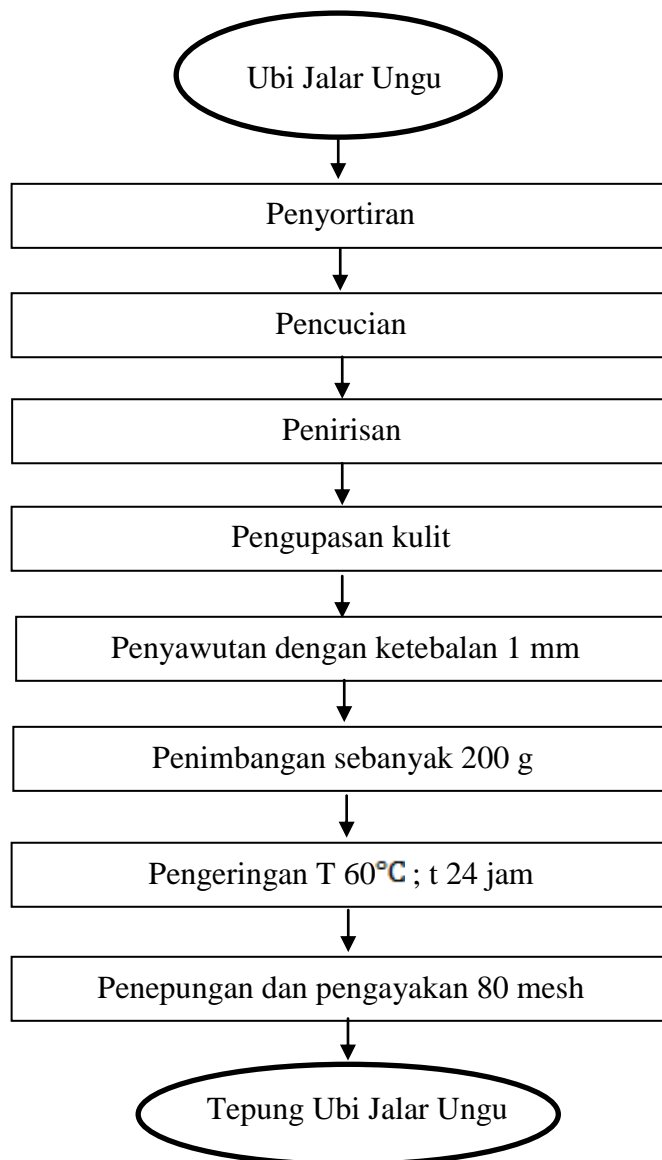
Ubi Jalar Ungu

Penyortiran

Pencucian

Penirisan

Pengupasan kulit

Penyawutan dengan ketebalan 1 mm

Penimbangan sebanyak 200 g

Pengeringan T 60°C ; t 24 jam

Penepungan dan pengayakan 80 mesh

Tepung Ubi Jalar Ungu